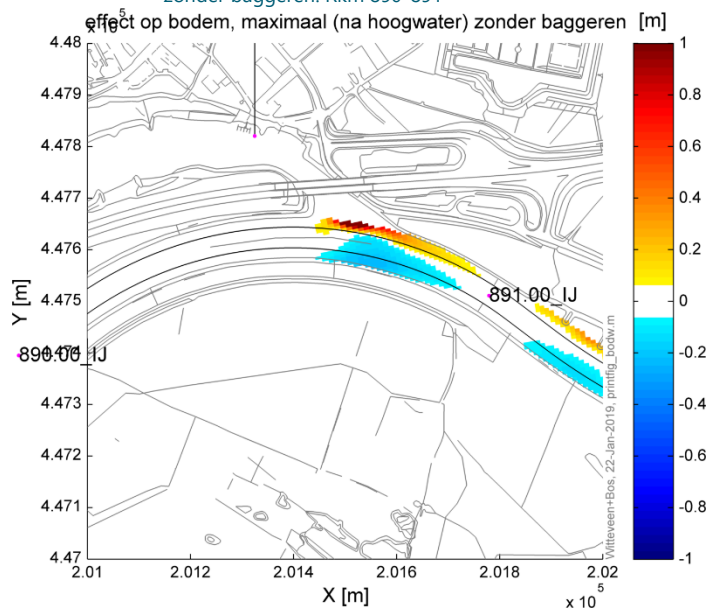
zonder baggeren: Rkm 890-894

$\times 10^5$ effect op bodem, maximaal (na hoogwater) zonder baggeren [m]

4.48
4.479
4.478
4.477
4.476
4.475
4.474
4.473
4.472
4.471
4.47

Y [m]

891.00_IJ
890.00_IJ

2.01
2.012
2.014
2.016
2.018
2.02

X [m]

$\times 10^5$

1
0.8
0.6
0.4
0.2
0
-0.2
-0.4
-0.6
-0.8
-1

Witteveen+Bos, 22-Jan-2019, printfig_bodw.m